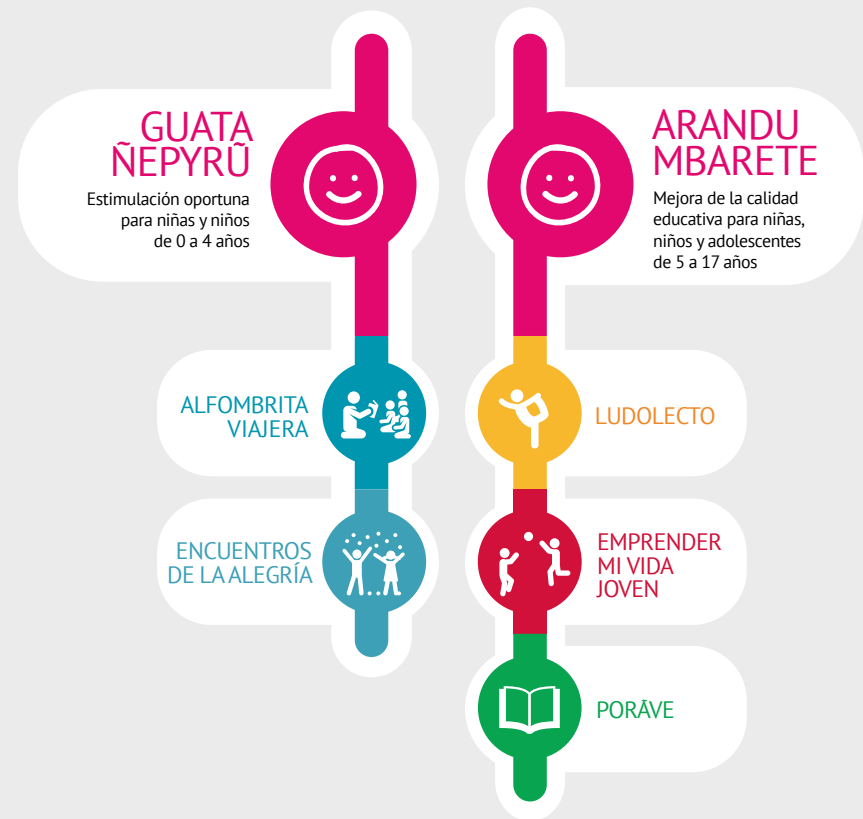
GUATA ÑEPYRŨ

Estimulación oportuna para niñas y niños de 0 a 4 años

ALFOMBRITA VIAJERA

ENCUENTROS DE LA ALEGRÍA

ARANDU MBARETE

Mejora de la calidad educativa para niñas, niños y adolescentes de 5 a 17 años

LUDOLECTO

EMPRENDER MI VIDA JOVEN

PORÃVE